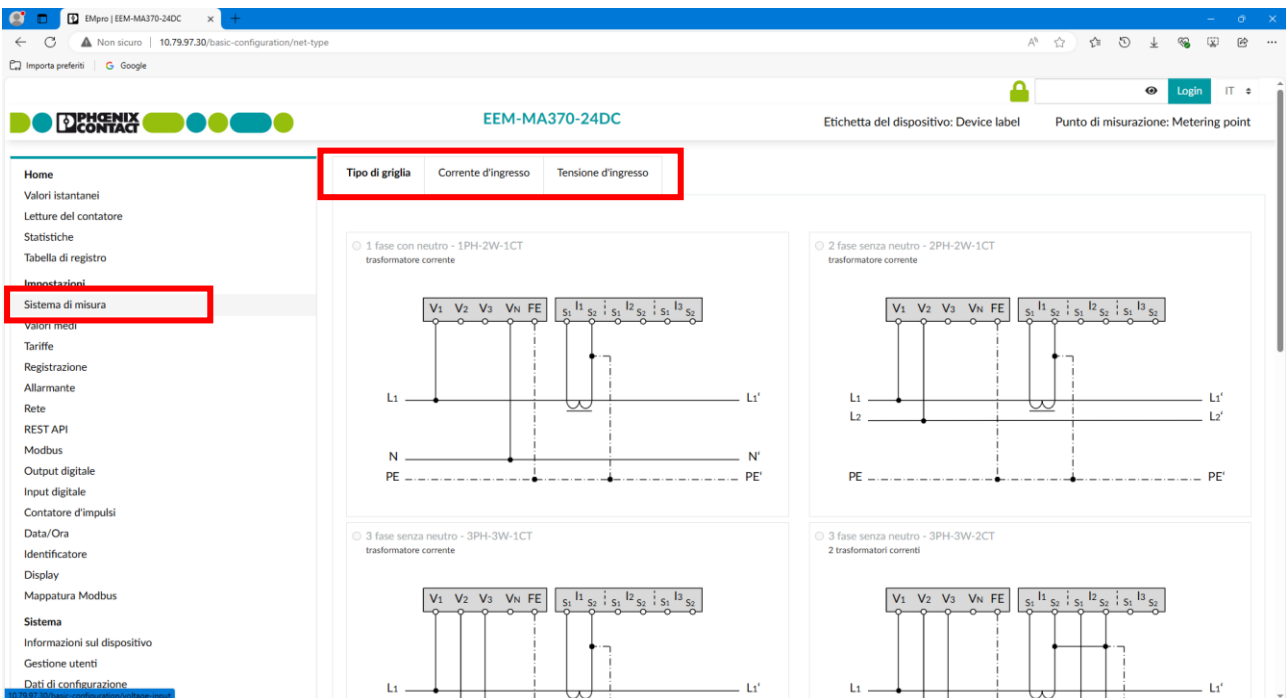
EMpro | EEM-MA370-24DC

Non sicuro | 10.79.97.30/basic-configuration/net-type

Importa preferiti | Google

Login IT

PHOENIX CONTACT

EEM-MA370-24DC

Etichetta del dispositivo: Device label

Punto di misurazione: Metering point

Home
Valori istantanei
Letture del contatore
Statistiche
Tabella di registro
Impostazioni
Sistema di misura
Valori medi
Tariffe
Registrazione
Allarmante
Rete
REST API
Modbus
Output digitale
Input digitale
Contatore d'impulsi
Data/Ora
Identificatore
Display
Mappatura Modbus
Sistema
Informazioni sul dispositivo
Gestione utenti
Dati di configurazione

Tipo di griglia | Corrente d'ingresso | Tensione d'ingresso

1 fase con neutro - 1PH-2W-1CT
trasformatore corrente

V1 V2 V3 VN FE | $S_1$ I1 $S_2$ | $S_1$ I2 $S_2$ | $S_1$ I3 $S_2$

L1 L1'
N N'
PE PE'

2 fase senza neutro - 2PH-2W-1CT
trasformatore corrente

V1 V2 V3 VN FE | $S_1$ I1 $S_2$ | $S_1$ I2 $S_2$ | $S_1$ I3 $S_2$

L1 L1'
L2 L2'
PE PE'

3 fase senza neutro - 3PH-3W-1CT
trasformatore corrente

V1 V2 V3 VN FE | $S_1$ I1 $S_2$ | $S_1$ I2 $S_2$ | $S_1$ I3 $S_2$

L1 L1'

3 fase senza neutro - 3PH-3W-2CT
2 trasformatori correnti

V1 V2 V3 VN FE | $S_1$ I1 $S_2$ | $S_1$ I2 $S_2$ | $S_1$ I3 $S_2$

L1 L1'

10.79.97.30/basic-configuration/voltage-input